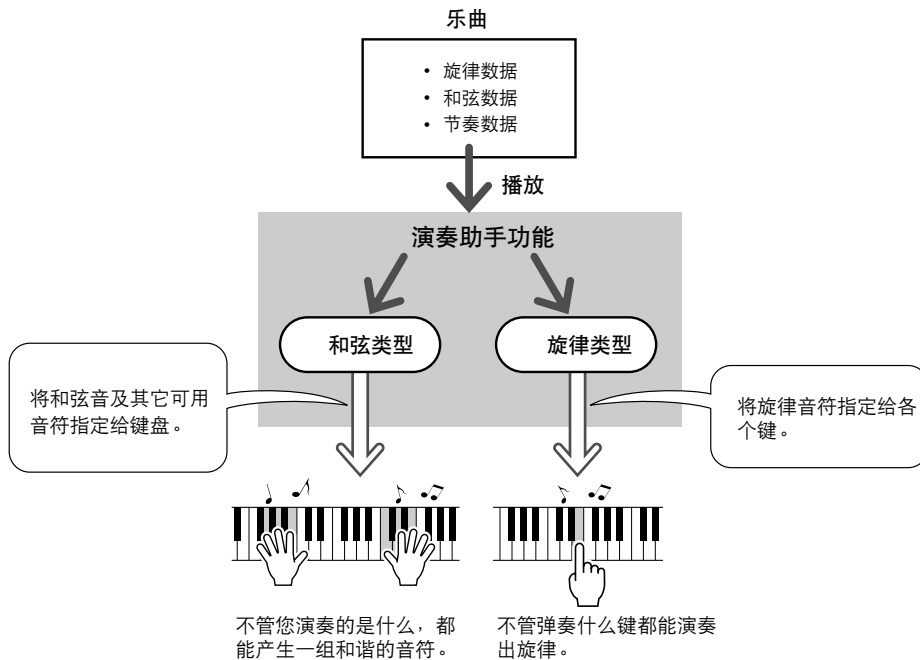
乐曲

• 旋律数据
• 和弦数据
• 节奏数据

播放

演奏助手功能

和弦类型

旋律类型

将和弦音及其它可用音符指定给键盘。

将旋律音符指定给各个键。

不管您演奏的是什么，都能产生一组和谐的音符。

不管弹奏什么键都能演奏出旋律。